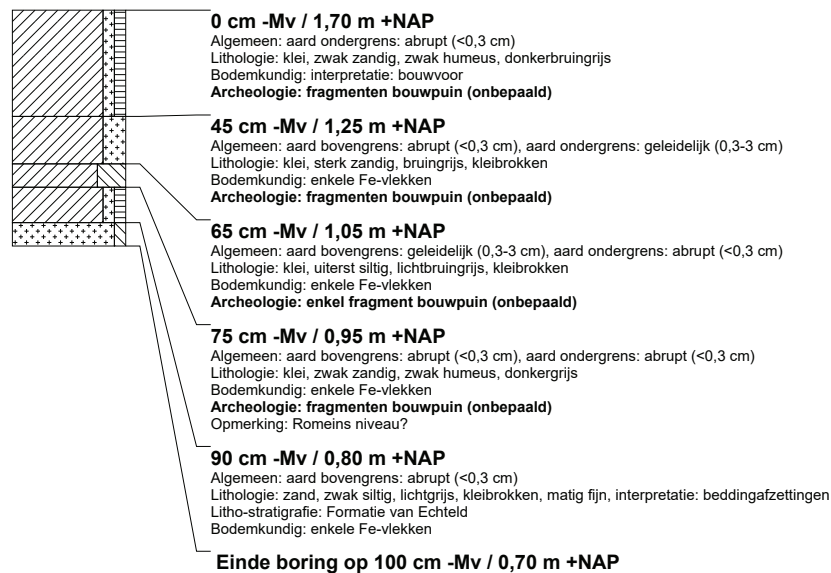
**0 cm -Mv / 1,70 m +NAP**
Algemeen: aard ondergrens: abrupt (<0,3 cm)
Lithologie: klei, zwak zandig, zwak humeus, donkerbruingrijs
Bodemkundig: interpretatie: bouwvoor
**Archeologie: fragmenten bouwpuin (onbepaald)**

**45 cm -Mv / 1,25 m +NAP**
Algemeen: aard bovengrens: abrupt (<0,3 cm), aard ondergrens: geleidelijk (0,3-3 cm)
Lithologie: klei, sterk zandig, bruingrijs, kleibrokken
Bodemkundig: enkele Fe-vlekken
**Archeologie: fragmenten bouwpuin (onbepaald)**

**65 cm -Mv / 1,05 m +NAP**
Algemeen: aard bovengrens: geleidelijk (0,3-3 cm), aard ondergrens: abrupt (<0,3 cm)
Lithologie: klei, uiterst siltig, lichtbruingrijs, kleibrokken
Bodemkundig: enkele Fe-vlekken
**Archeologie: enkel fragment bouwpuin (onbepaald)**

**75 cm -Mv / 0,95 m +NAP**
Algemeen: aard bovengrens: abrupt (<0,3 cm), aard ondergrens: abrupt (<0,3 cm)
Lithologie: klei, zwak zandig, zwak humeus, donkergrijs
Bodemkundig: enkele Fe-vlekken
**Archeologie: fragmenten bouwpuin (onbepaald)**
Opmerking: Romeins niveau?

**90 cm -Mv / 0,80 m +NAP**
Algemeen: aard bovengrens: abrupt (<0,3 cm)
Lithologie: zand, zwak siltig, lichtgrijs, kleibrokken, matig fijn, interpretatie: beddingafzettingen
Litho-stratigrafie: Formatie van Echteld
Bodemkundig: enkele Fe-vlekken

**Einde boring op 100 cm -Mv / 0,70 m +NAP**